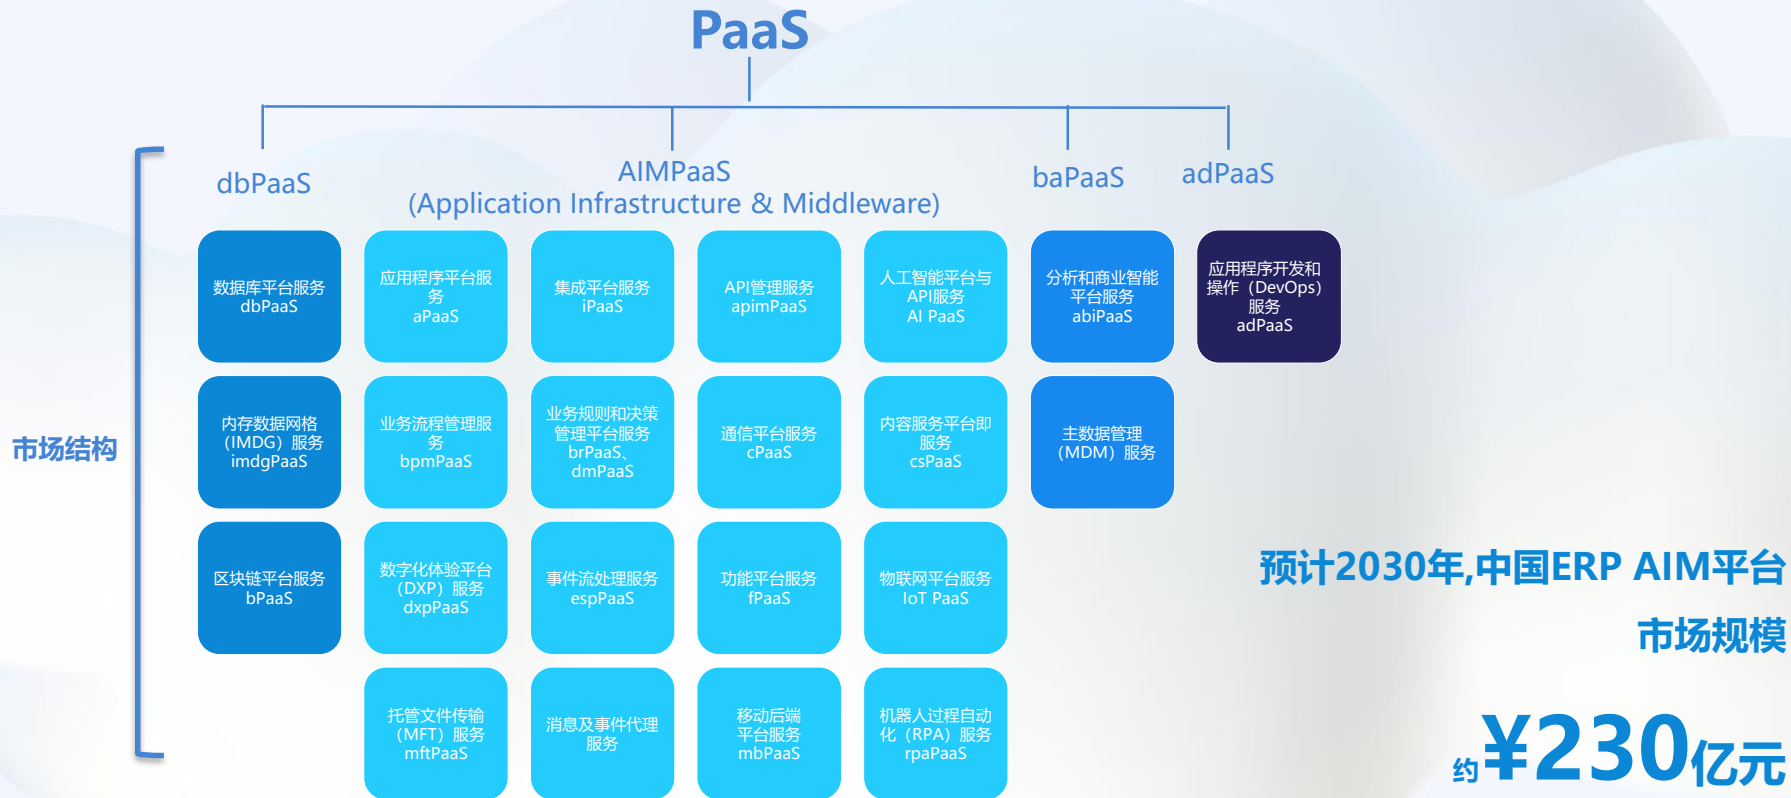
PaaS

市场结构

dbPaaS

AIMPaaS
(Application Infrastructure & Middleware)

baPaaS

adPaaS

数据库平台服务
dbPaaS

应用程序平台服务
aPaaS

集成平台服务
iPaaS

API管理服务
apimPaaS

人工智能平台与API服务
AI PaaS

分析和商业智能平台服务
abiPaaS

应用程序开发和操作（DevOps）服务
adPaaS

内存数据网格（IMDG）服务
imdgPaaS

业务流程管理服务
bpmPaaS

业务规则和决策管理平台服务
brPaaS、dmPaaS

通信平台服务
cPaaS

内容服务平台即服务
csPaaS

主数据管理（MDM）服务

区块链平台服务
bPaaS

数字化体验平台（DXP）服务
dxpPaaS

事件流处理服务
espPaaS

功能平台服务
fPaaS

物联网平台服务
IoT PaaS

托管文件传输（MFT）服务
mftPaaS

消息及事件代理服务

移动后端平台服务
mbPaaS

机器人过程自动化（RPA）服务
rpaPaaS

预计2030年,中国ERP AIM平台市场规模

约¥230亿元